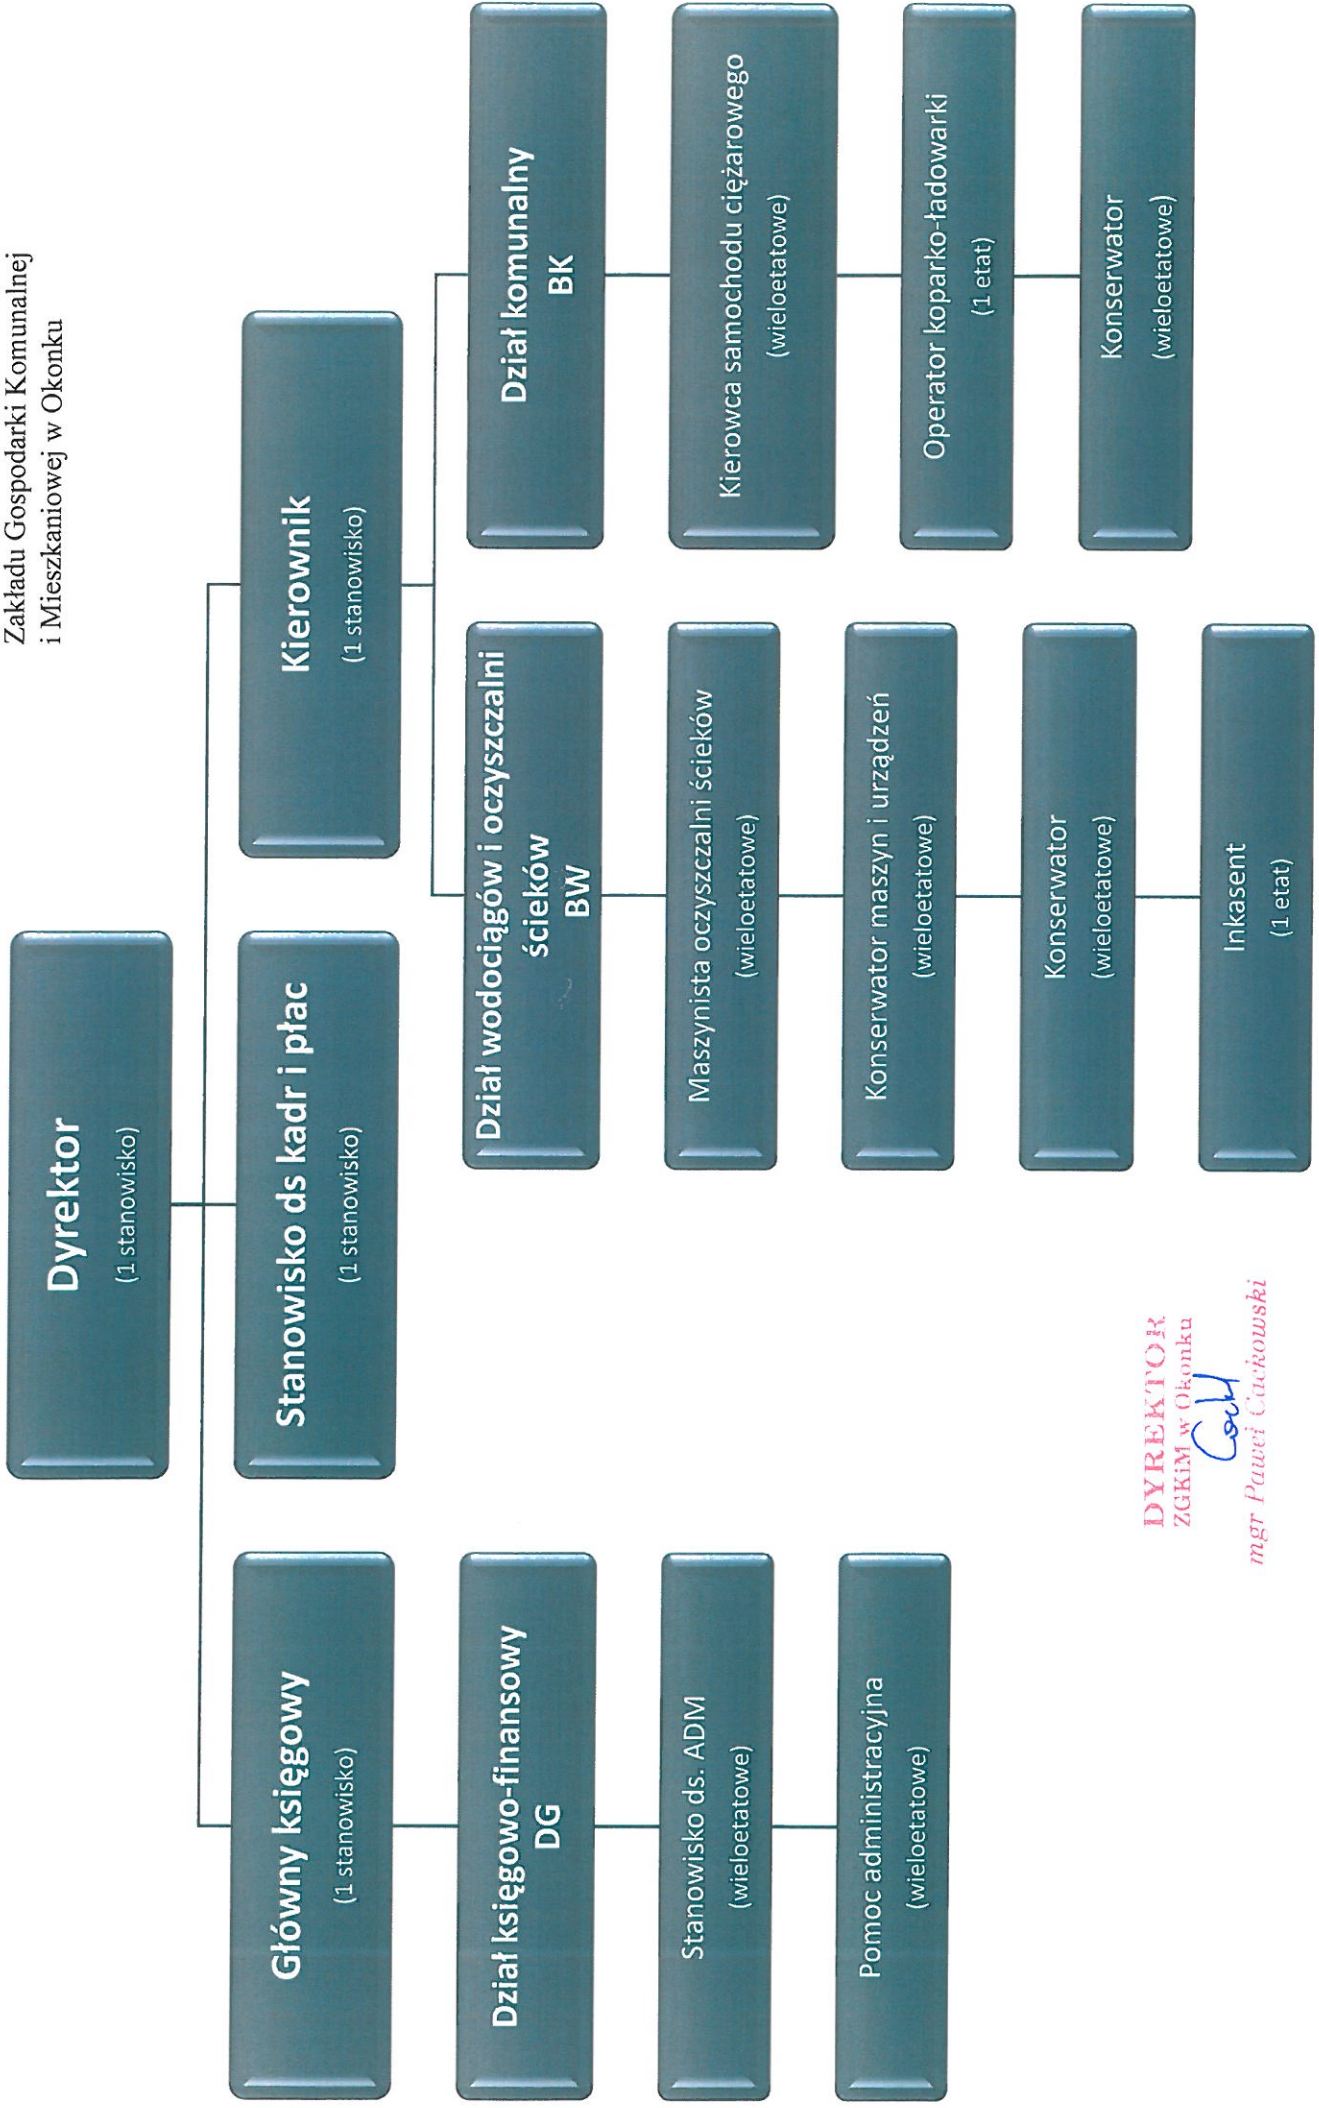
Zakładu Gospodarki Komunalnej i Mieszkaniowej w Okonku

Dyrektor
(1 stanowisko)

Główny księgowy
(1 stanowisko)

Stanowisko ds kadr i płac
(1 stanowisko)

Kierownik
(1 stanowisko)

Dział księgowo-finansowy
DG

Stanowisko ds. ADM
(wieloetatowe)

Pomoc administracyjna
(wieloetatowe)

Dział wodociągów i oczyszczalni ścieków
BW

Maszynista oczyszczalni ścieków
(wieloetatowe)

Konserwator maszyn i urządzeń
(wieloetatowe)

Konserwator
(wieloetatowe)

Inkasent
(1 etat)

Dział komunalny
BK

Kierowca samochodu ciężarowego
(wieloetatowe)

Operator koparko-ładowarki
(1 etat)

Konserwator
(wieloetatowe)

DYREKTOR
ZGKiM w Okonku
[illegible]
mgr Paweł Cackowski